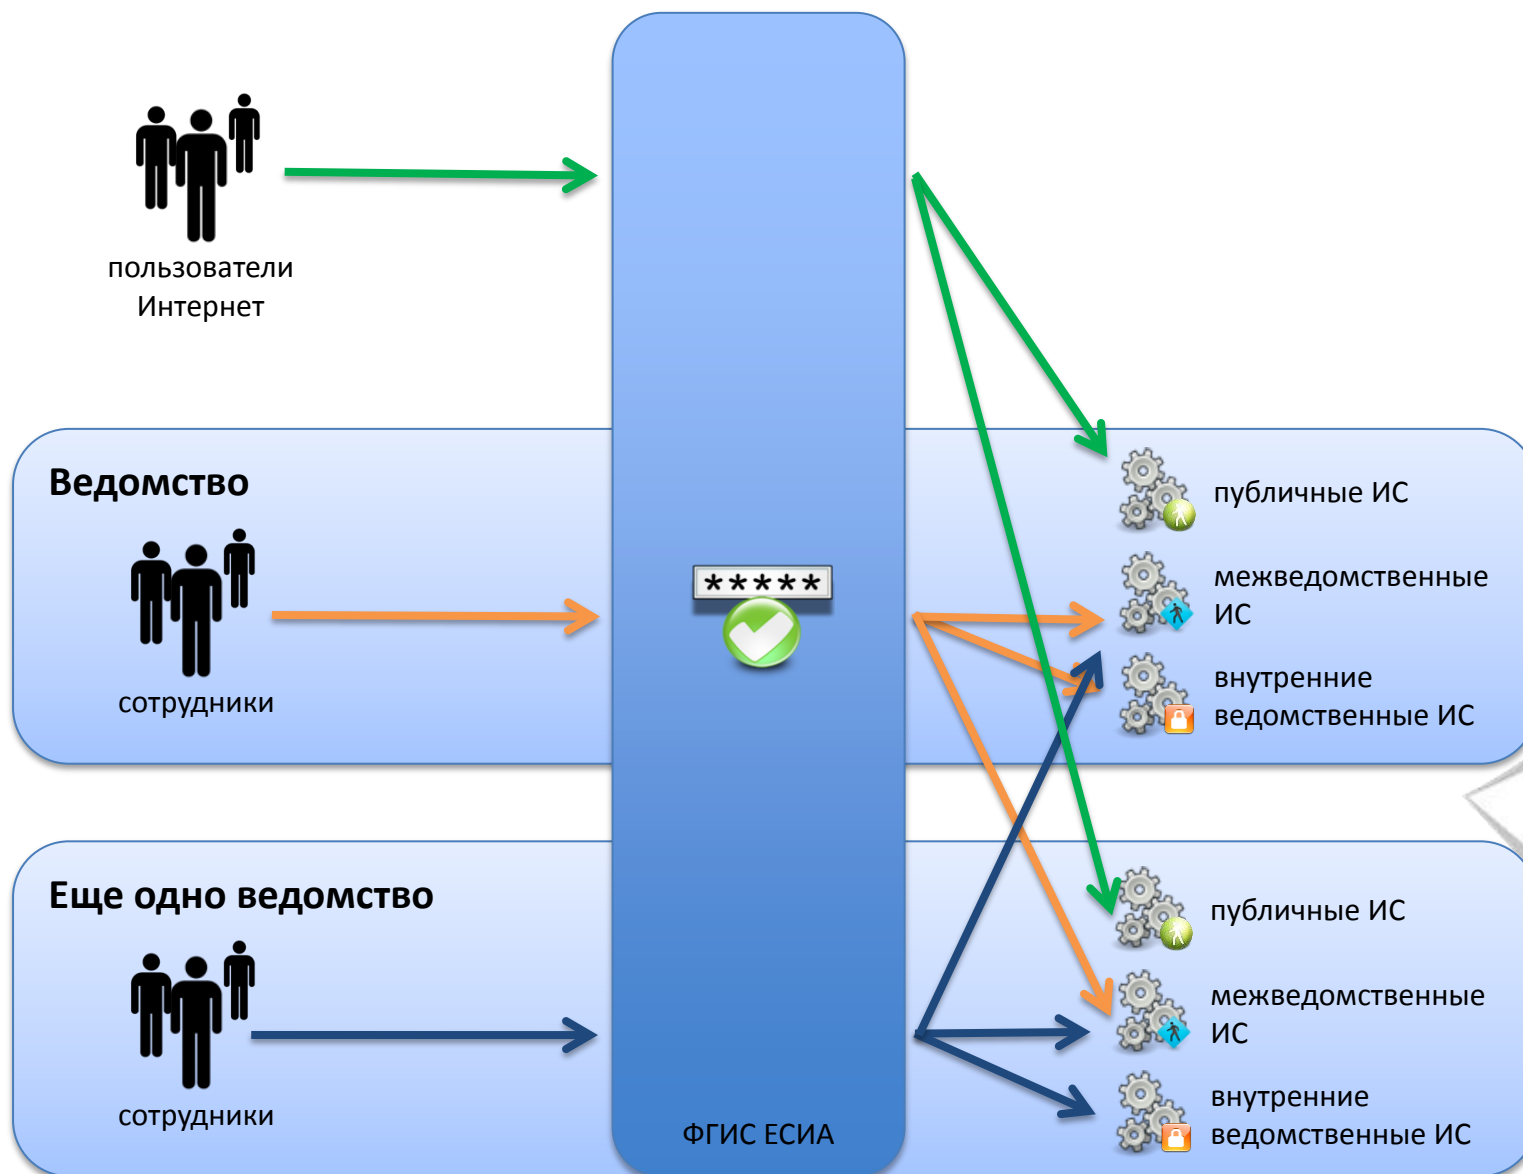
пользователи Интернет

Ведомство

сотрудники

*****

публичные ИС

межведомственные ИС

внутренние ведомственные ИС

Еще одно ведомство

сотрудники

публичные ИС

межведомственные ИС

внутренние ведомственные ИС

ФГИС ЕСИА